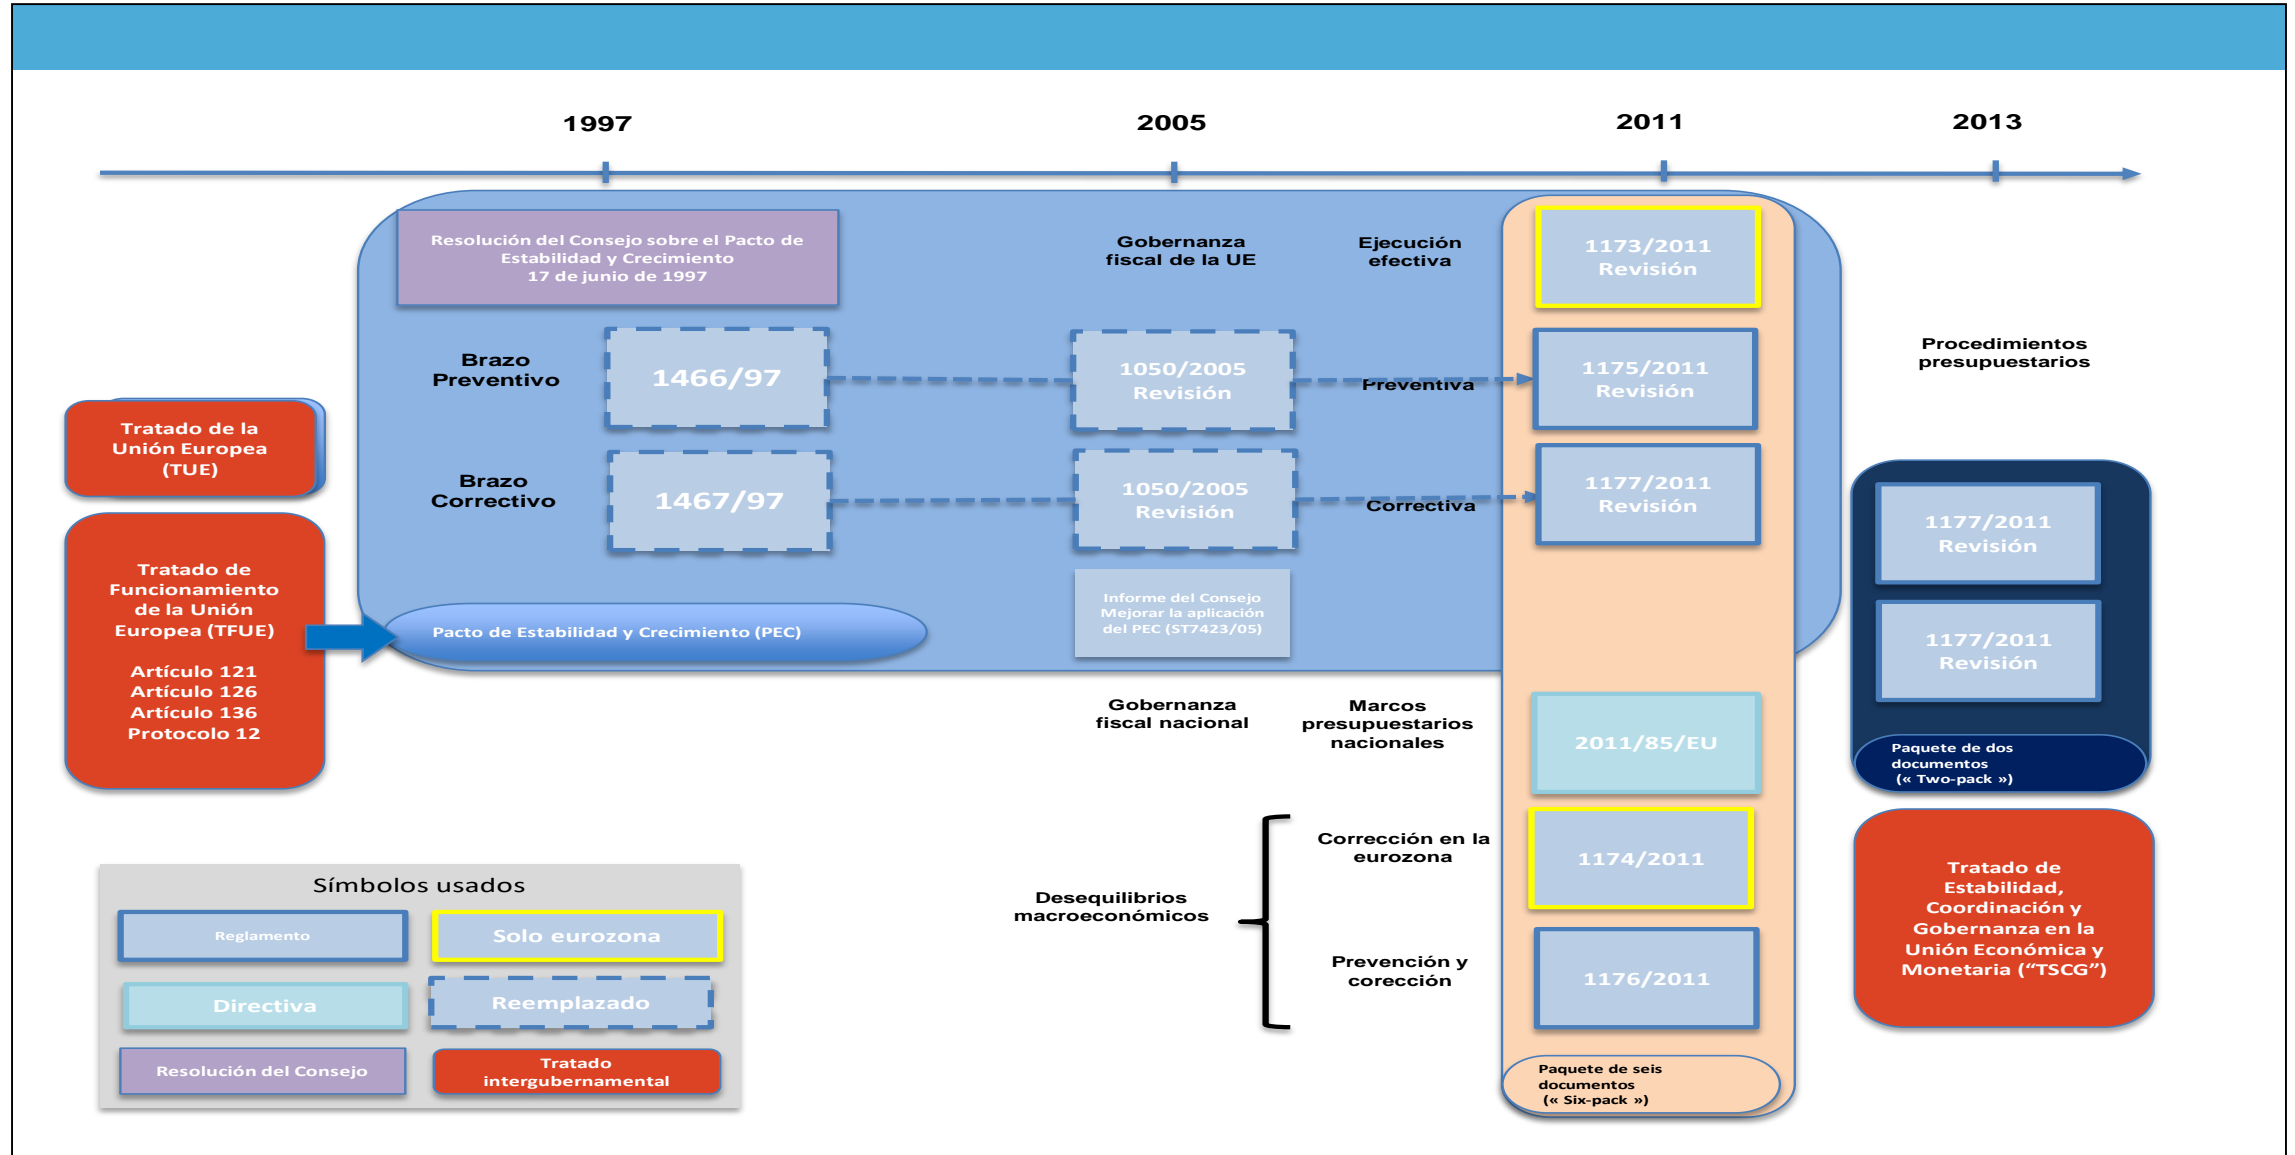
1997

2005

2011

2013

Resolución del Consejo sobre el Pacto de Estabilidad y Crecimiento 17 de junio de 1997

Gobernanza fiscal de la UE

Ejecución efectiva

1173/2011 Revisión

Procedimientos presupuestarios

Brazo Preventivo

1466/97

1050/2005 Revisión

Preventiva

1175/2011 Revisión

Tratado de la Unión Europea (TUE)

Brazo Correctivo

1467/97

1050/2005 Revisión

Correctiva

1177/2011 Revisión

1177/2011 Revisión

Tratado de Funcionamiento de la Unión Europea (TFUE)

Artículo 121
Artículo 126
Artículo 136
Protocolo 12

Pacto de Estabilidad y Crecimiento (PEC)

Informe del Consejo Mejorar la aplicación del PEC (ST7423/05)

1177/2011 Revisión

Gobernanza fiscal nacional

Marcos presupuestarios nacionales

2011/85/EU

Paquete de dos documentos (« Two-pack »)

Corrección en la eurozona

1174/2011

Desequilibrios macroeconómicos

Prevención y corección

1176/2011

Tratado de Estabilidad, Coordinación y Gobernanza en la Unión Económica y Monetaria ("TSCG")

Paquete de seis documentos (« Six-pack »)

Símbolos usados

Reglamento

Solo eurozona

Directiva

Reemplazado

Resolución del Consejo

Tratado intergubernamental